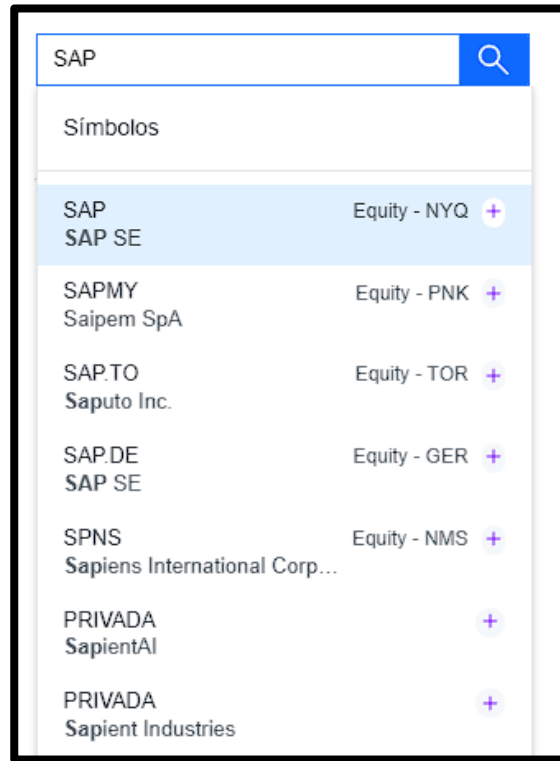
SAP

Símbolos

SAP
SAP SE
Equity - NYQ +

SAPMY
Saipem SpA
Equity - PNK +

SAP.TO
Saputo Inc.
Equity - TOR +

SAP.DE
SAP SE
Equity - GER +

SPNS
Sapiens International Corp…
Equity - NMS +

PRIVADA
SapientAI
+

PRIVADA
Sapient Industries
+